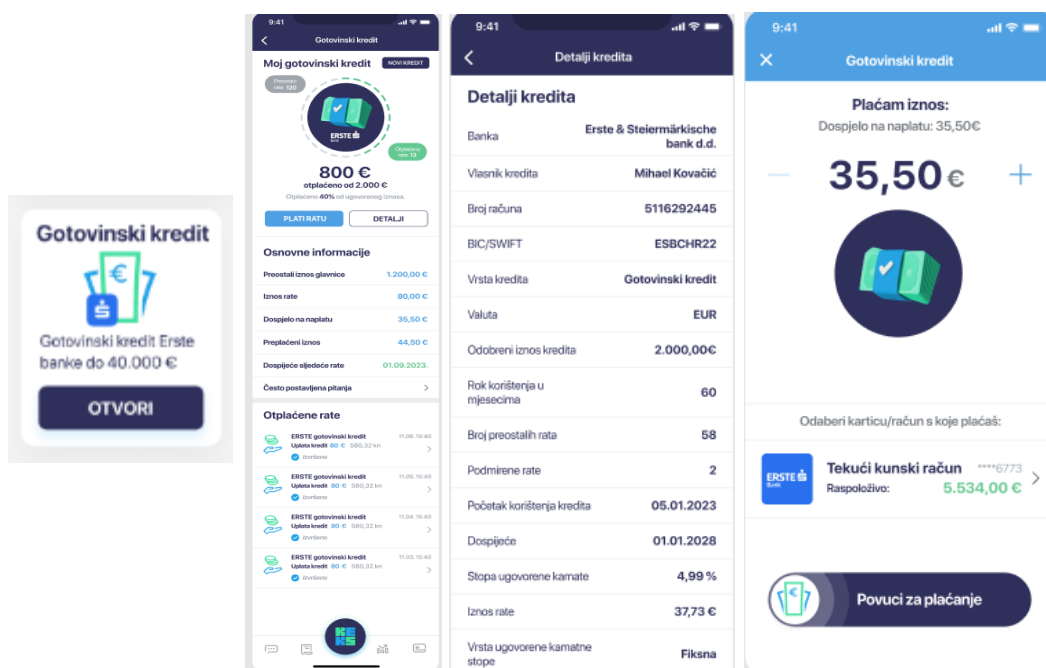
Gotovinski kredit

Gotovinski kredit Erste banke do 40.000 €

OTVORI

9:41

Gotovinski kredit

Moj gotovinski kredit

NOVI KREDIT

Preostalo rata 120

Otplaćeno rata 13

800 €
otplaćeno od 2.000 €
Otplaćeno 40% od ugovorenog iznosa.

PLATI RATU

DETALJI

Osnovne informacije

| | |
|---|---|
| Preostali iznos glavnice | 1.200,00 € |
| Iznos rate | 80,00 € |
| Dospjelo na naplatu | 35,50 € |
| Preplaćeni iznos | 44,50 € |
| Dospijeće sljedeće rate | 01.09.2023. |

Često postavljena pitanja

Otplaćene rate

ERSTE gotovinski kredit 11.06. 15:40
Uplata kredit 80 € 580,32 kn
Izvršeno

ERSTE gotovinski kredit 11.05. 15:40
Uplata kredit 80 € 580,32 kn
Izvršeno

ERSTE gotovinski kredit 11.04. 15:40
Uplata kredit 80 € 580,32 kn
Izvršeno

ERSTE gotovinski kredit 11.03. 15:40
Uplata kredit 80 € 580,32 kn
Izvršeno

9:41

Detalji kredita

Detalji kredita

| | |
|---|---|
| Banka | Erste & Steiermärkische bank d.d. |
| Vlasnik kredita | Mihael Kovačić |
| Broj računa | 5116292445 |
| BIC/SWIFT | ESBCHR22 |
| Vrsta kredita | Gotovinski kredit |
| Valuta | EUR |
| Odobreni iznos kredita | 2.000,00€ |
| Rok korištenja u mjesecima | 60 |
| Broj preostalih rata | 58 |
| Podmirene rate | 2 |
| Početak korištenja kredita | 05.01.2023 |
| Dospijeće | 01.01.2028 |
| Stopa ugovorene kamate | 4,99 % |
| Iznos rate | 37,73 € |
| Vrsta ugovorene kamatne stope | Fiksna |

9:41

Gotovinski kredit

Plaćam iznos:
Dospjelo na naplatu: 35,50€

35,50 €

Odaberi karticu/račun s koje plaćaš:

Tekući kunski račun ****6773
Raspoloživo: 5.534,00 €

Povuci za plaćanje